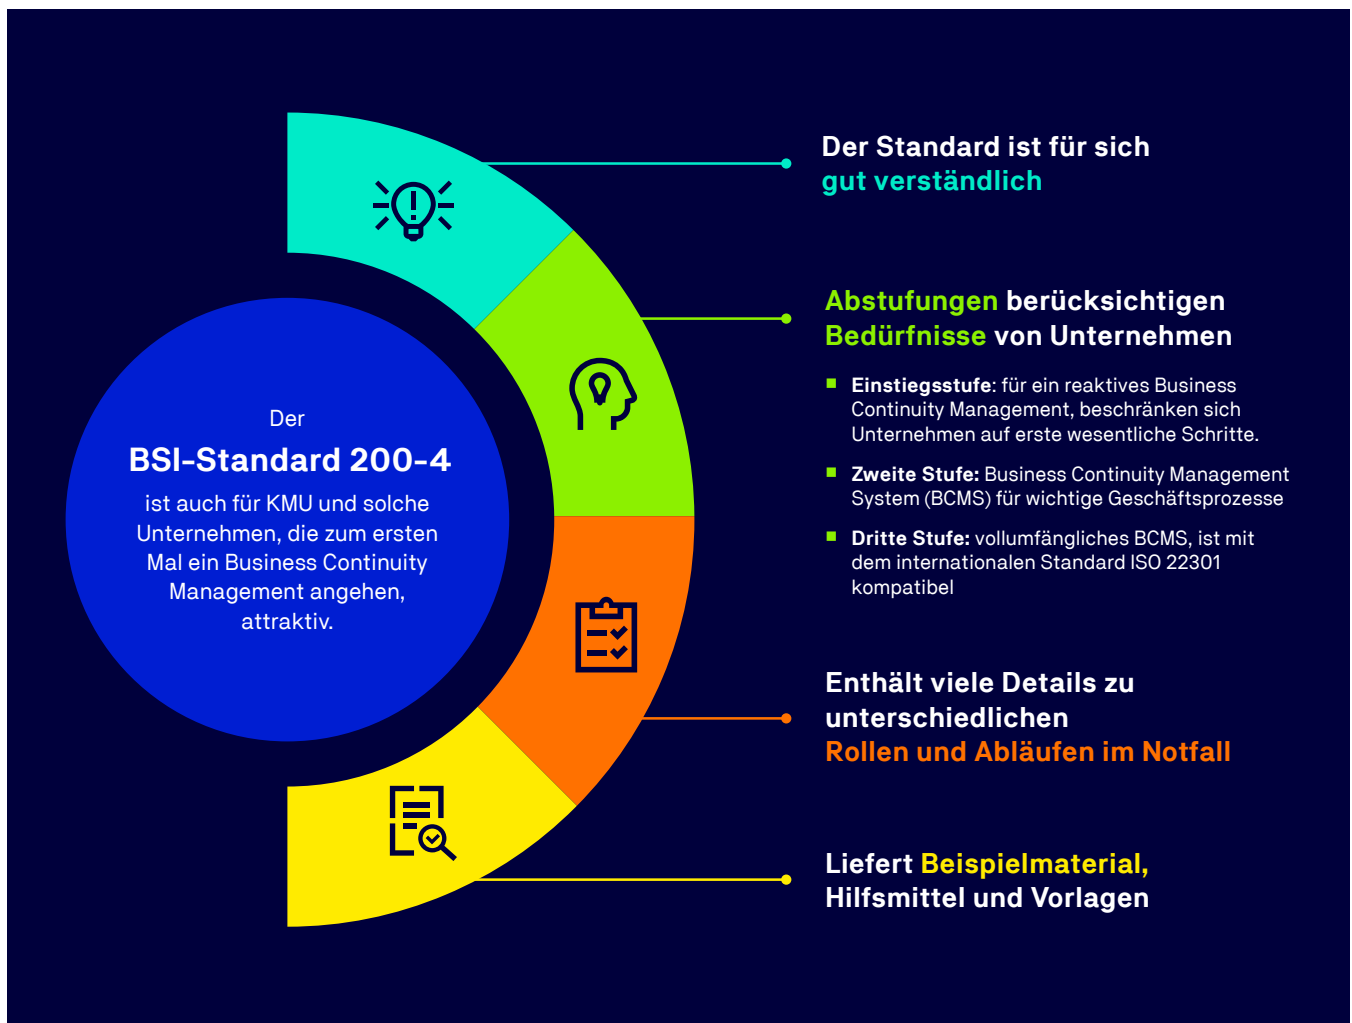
Der

BSI-Standard 200-4

ist auch für KMU und solche Unternehmen, die zum ersten Mal ein Business Continuity Management angehen, attraktiv.

Der Standard ist für sich gut verständlich

Abstufungen berücksichtigen Bedürfnisse von Unternehmen

- **Einstiegsstufe**: für ein reaktives Business Continuity Management, beschränken sich Unternehmen auf erste wesentliche Schritte.
- **Zweite Stufe:** Business Continuity Management System (BCMS) für wichtige Geschäftsprozesse
- **Dritte Stufe:** vollumfängliches BCMS, ist mit dem internationalen Standard ISO 22301 kompatibel

Enthält viele Details zu unterschiedlichen Rollen und Abläufen im Notfall

Liefert Beispielmaterial, Hilfsmittel und Vorlagen